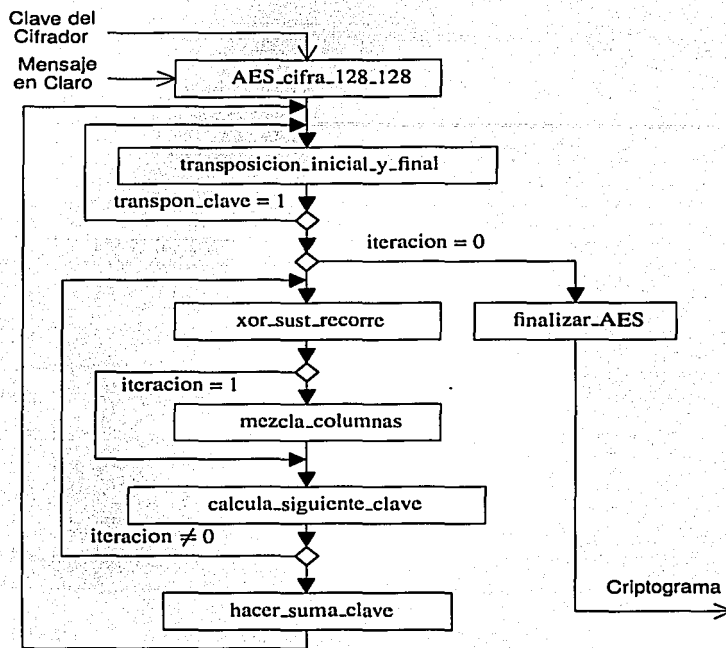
Clave del Cifrador

Mensaje en Claro

AES_cifra_128_128

transposicion_inicial_y_final

transpon_clave = 1

iteracion = 0

xor_sust_recorre

finalizar_AES

iteracion = 1

mezcla_columnas

calcula_siguiente_clave

iteracion $\neq 0$

hacer_suma_clave

Criptograma